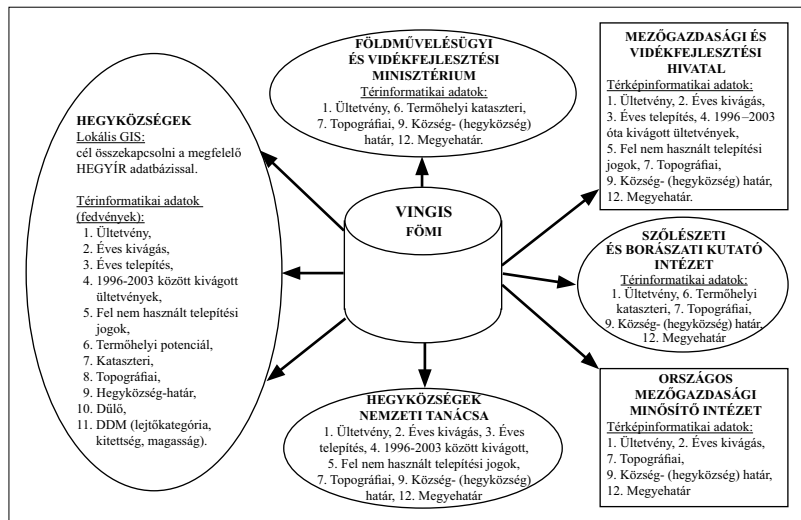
FÖLDMŰVELÉSÜGYI ÉS VIDÉKFEJLESZTÉSI MINISZTÉRIUM
Térinformatikai adatok:
1. Ültetvény, 6. Termőhelyi kataszteri, 7. Topográfiai, 9. Község- (hegyközség) határ, 12. Megyehatár.

MEZŐGAZDASÁGI ÉS VIDÉKFEJLESZTÉSI HIVATAL
Térképinformatikai adatok:
1. Ültetvény, 2. Éves kivágás, 3. Éves telepítés, 4. 1996 –2003 óta kivágott ültetvények,
5. Fel nem használt telepítési jogok, 7. Topográfiai,
9. Község- (hegyközség) határ,
12. Megyehatár.

HEGYKÖZSÉGEK
Lokális GIS:
cél összekapcsolni a megfelelő HEGYÍR adatbázissal.

Térinformatikai adatok (fedvények):
1. Ültetvény,
2. Éves kivágás,
3. Éves telepítés,
4. 1996-2003 között kivágott ültetvények,
5. Fel nem használt telepítési jogok,
6. Termőhelyi potenciál,
7. Kataszteri,
8. Topográfiai,
9. Hegyközség-határ,
10. Dűlő,
11. DDM (lejtőkategória, kitettség, magasság).

VINGIS
FÖMI

SZŐLÉSZETI ÉS BORÁSZATI KUTATÓ INTÉZET
Térinformatikai adatok:
1. Ültetvény, 6. Termőhelyi kataszteri, 7. Topográfiai, 9. Község- (hegyközség) határ, 12. Megyehatár

HEGYKÖZSÉGEK NEMZETI TANÁCSA
1. Ültetvény, 2. Éves kivágás, 3. Éves telepítés, 4. 1996-2003 között kivágott, 5. Fel nem használt telepítési jogok, 7. Topográfiai, 9. Község- (hegyközség) határ, 12. Megyehatár

ORSZÁGOS MEZŐGAZDASÁGI MINŐSÍTŐ INTÉZET
Térképinformatikai adatok:
1. Ültetvény, 2. Éves kivágás,
7. Topográfiai,
9. Község- (hegyközség) határ,
12. Megyehatár